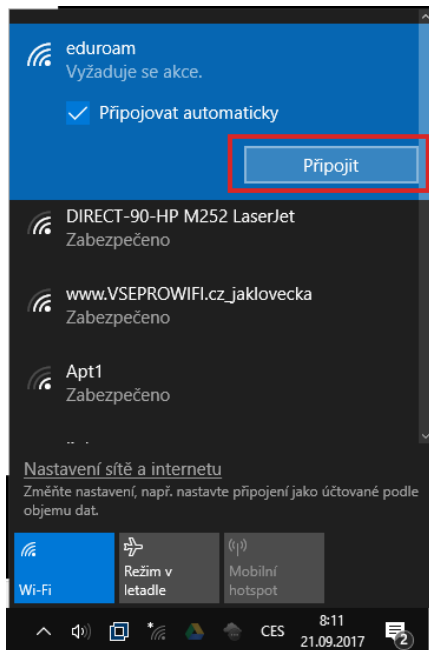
eduroam
Vyžaduje se akce.

Připojovat automaticky

Připojit

DIRECT-90-HP M252 LaserJet
Zabezpečeno

www.VSEPROWIFI.cz_jaklovecka
Zabezpečeno

Apt1
Zabezpečeno

Nastavení sítě a internetu
Změňte nastavení, např. nastavte připojení jako účtované podle objemu dat.

Wi-Fi

Režim v letadle

Mobilní hotspot

CES
8:11
21.09.2017
2